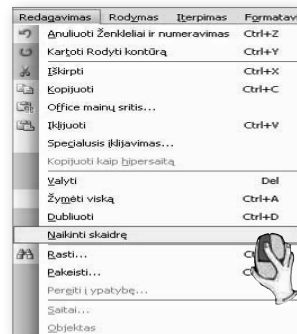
Redagavimas Rodymas Įterpimas Formatav

Anuliuoti Ženkleliai ir numeravimas Ctrl+Z
Kartoti Rodyti kontūrą Ctrl+Y
Iškirpti Ctrl+X
Kopijuoti Ctrl+C
Office mainų sritis...
Įklijuoti Ctrl+V
Specialusis įklijavimas...
Kopijuoti kaip hipersaitą
Valyti Del
Žymėti viską Ctrl+A
Dubliuoti Ctrl+D
Naikinti skaidrę
Rasti... C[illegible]
Pakeisti... C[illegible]
Pereiti į ypatybę...
Saitai...
Objektas